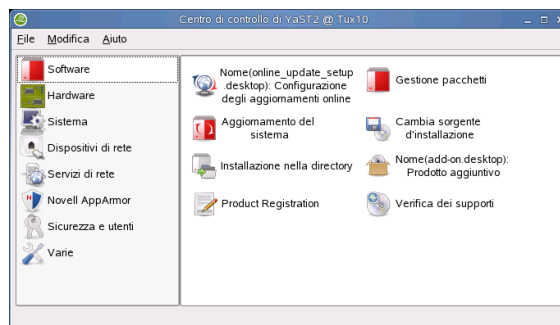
Centro di controllo di YaST2 @ Tux10

File Modifica Aiuto

Software
Hardware
Sistema
Dispositivi di rete
Servizi di rete
Novell AppArmor
Sicurezza e utenti
Varie

Nome(online_update_setup.desktop): Configurazione degli aggiornamenti online

Gestione pacchetti

Aggiornamento del sistema

Cambia sorgente d'installazione

Installazione nella directory

Nome(add-on.desktop): Prodotto aggiuntivo

Product Registration

Verifica dei supporti